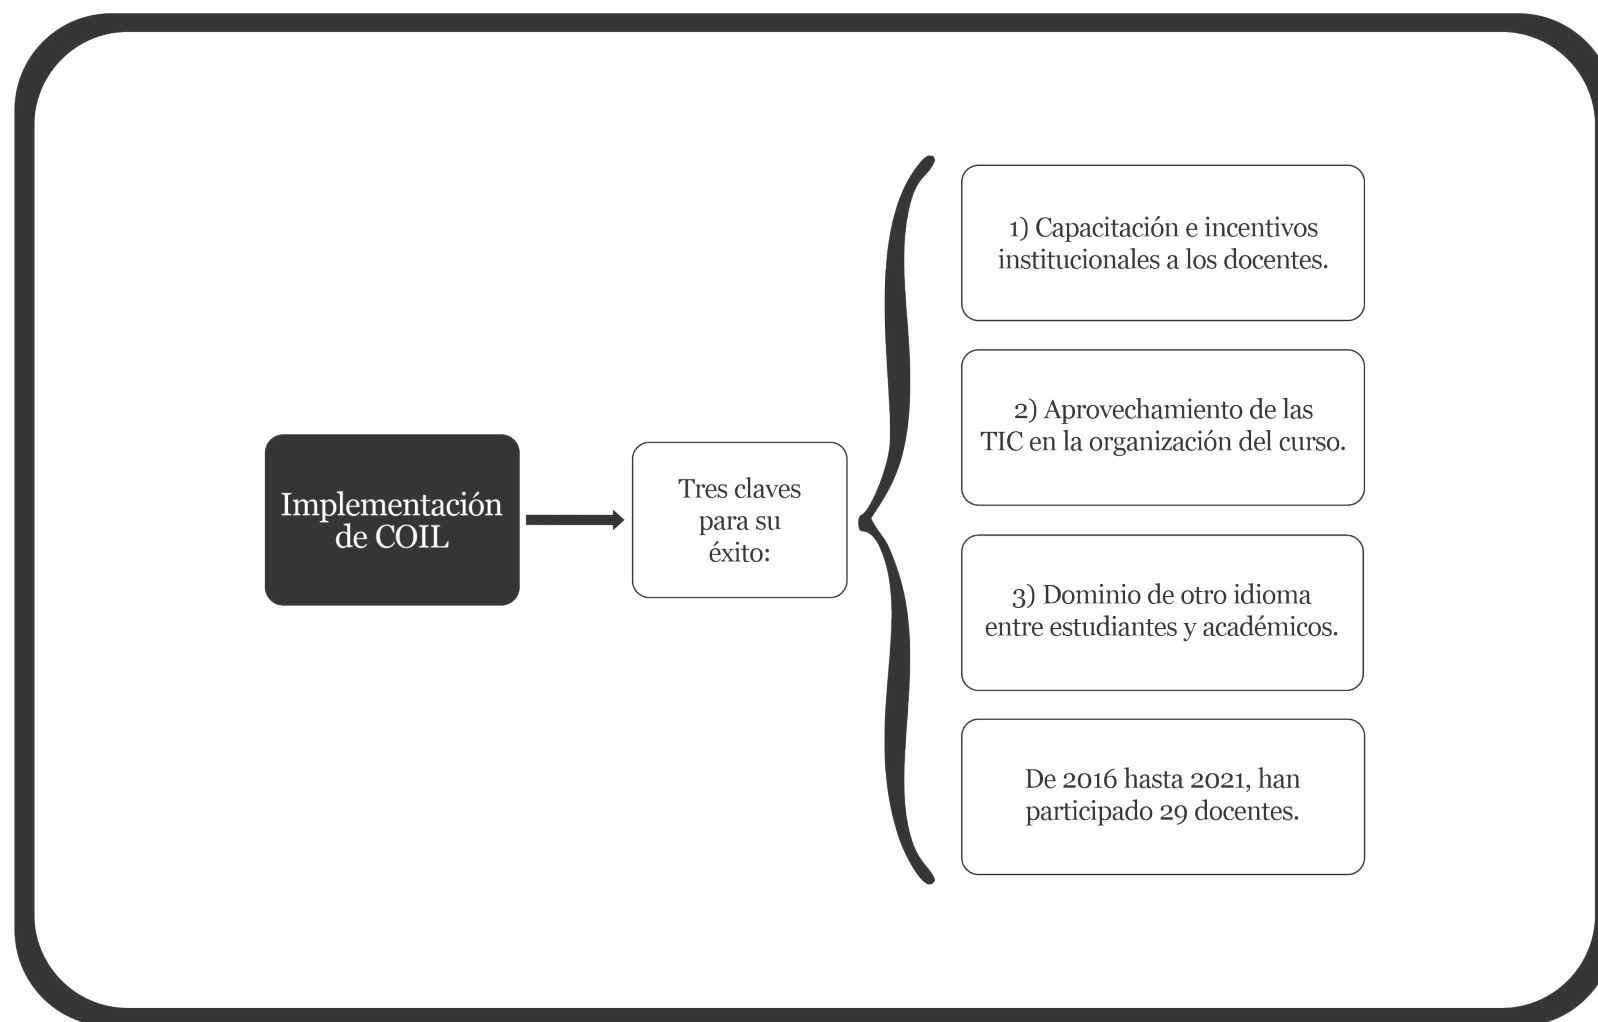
Implementación de COIL

Tres claves para su éxito:

1) Capacitación e incentivos institucionales a los docentes.

2) Aprovechamiento de las TIC en la organización del curso.

3) Dominio de otro idioma entre estudiantes y académicos.

De 2016 hasta 2021, han participado 29 docentes.